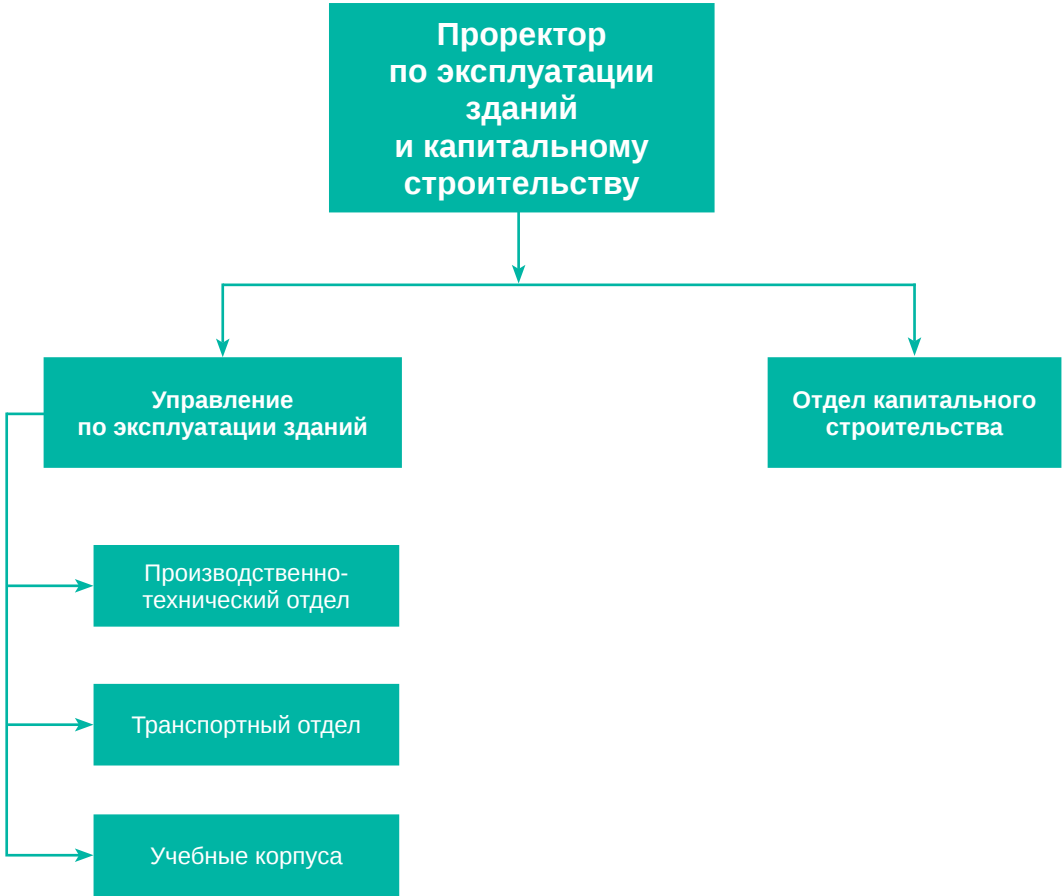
Проректор по эксплуатации зданий и капитальному строительству

Управление по эксплуатации зданий

Отдел капитального строительства

Производственно-технический отдел

Транспортный отдел

Учебные корпуса